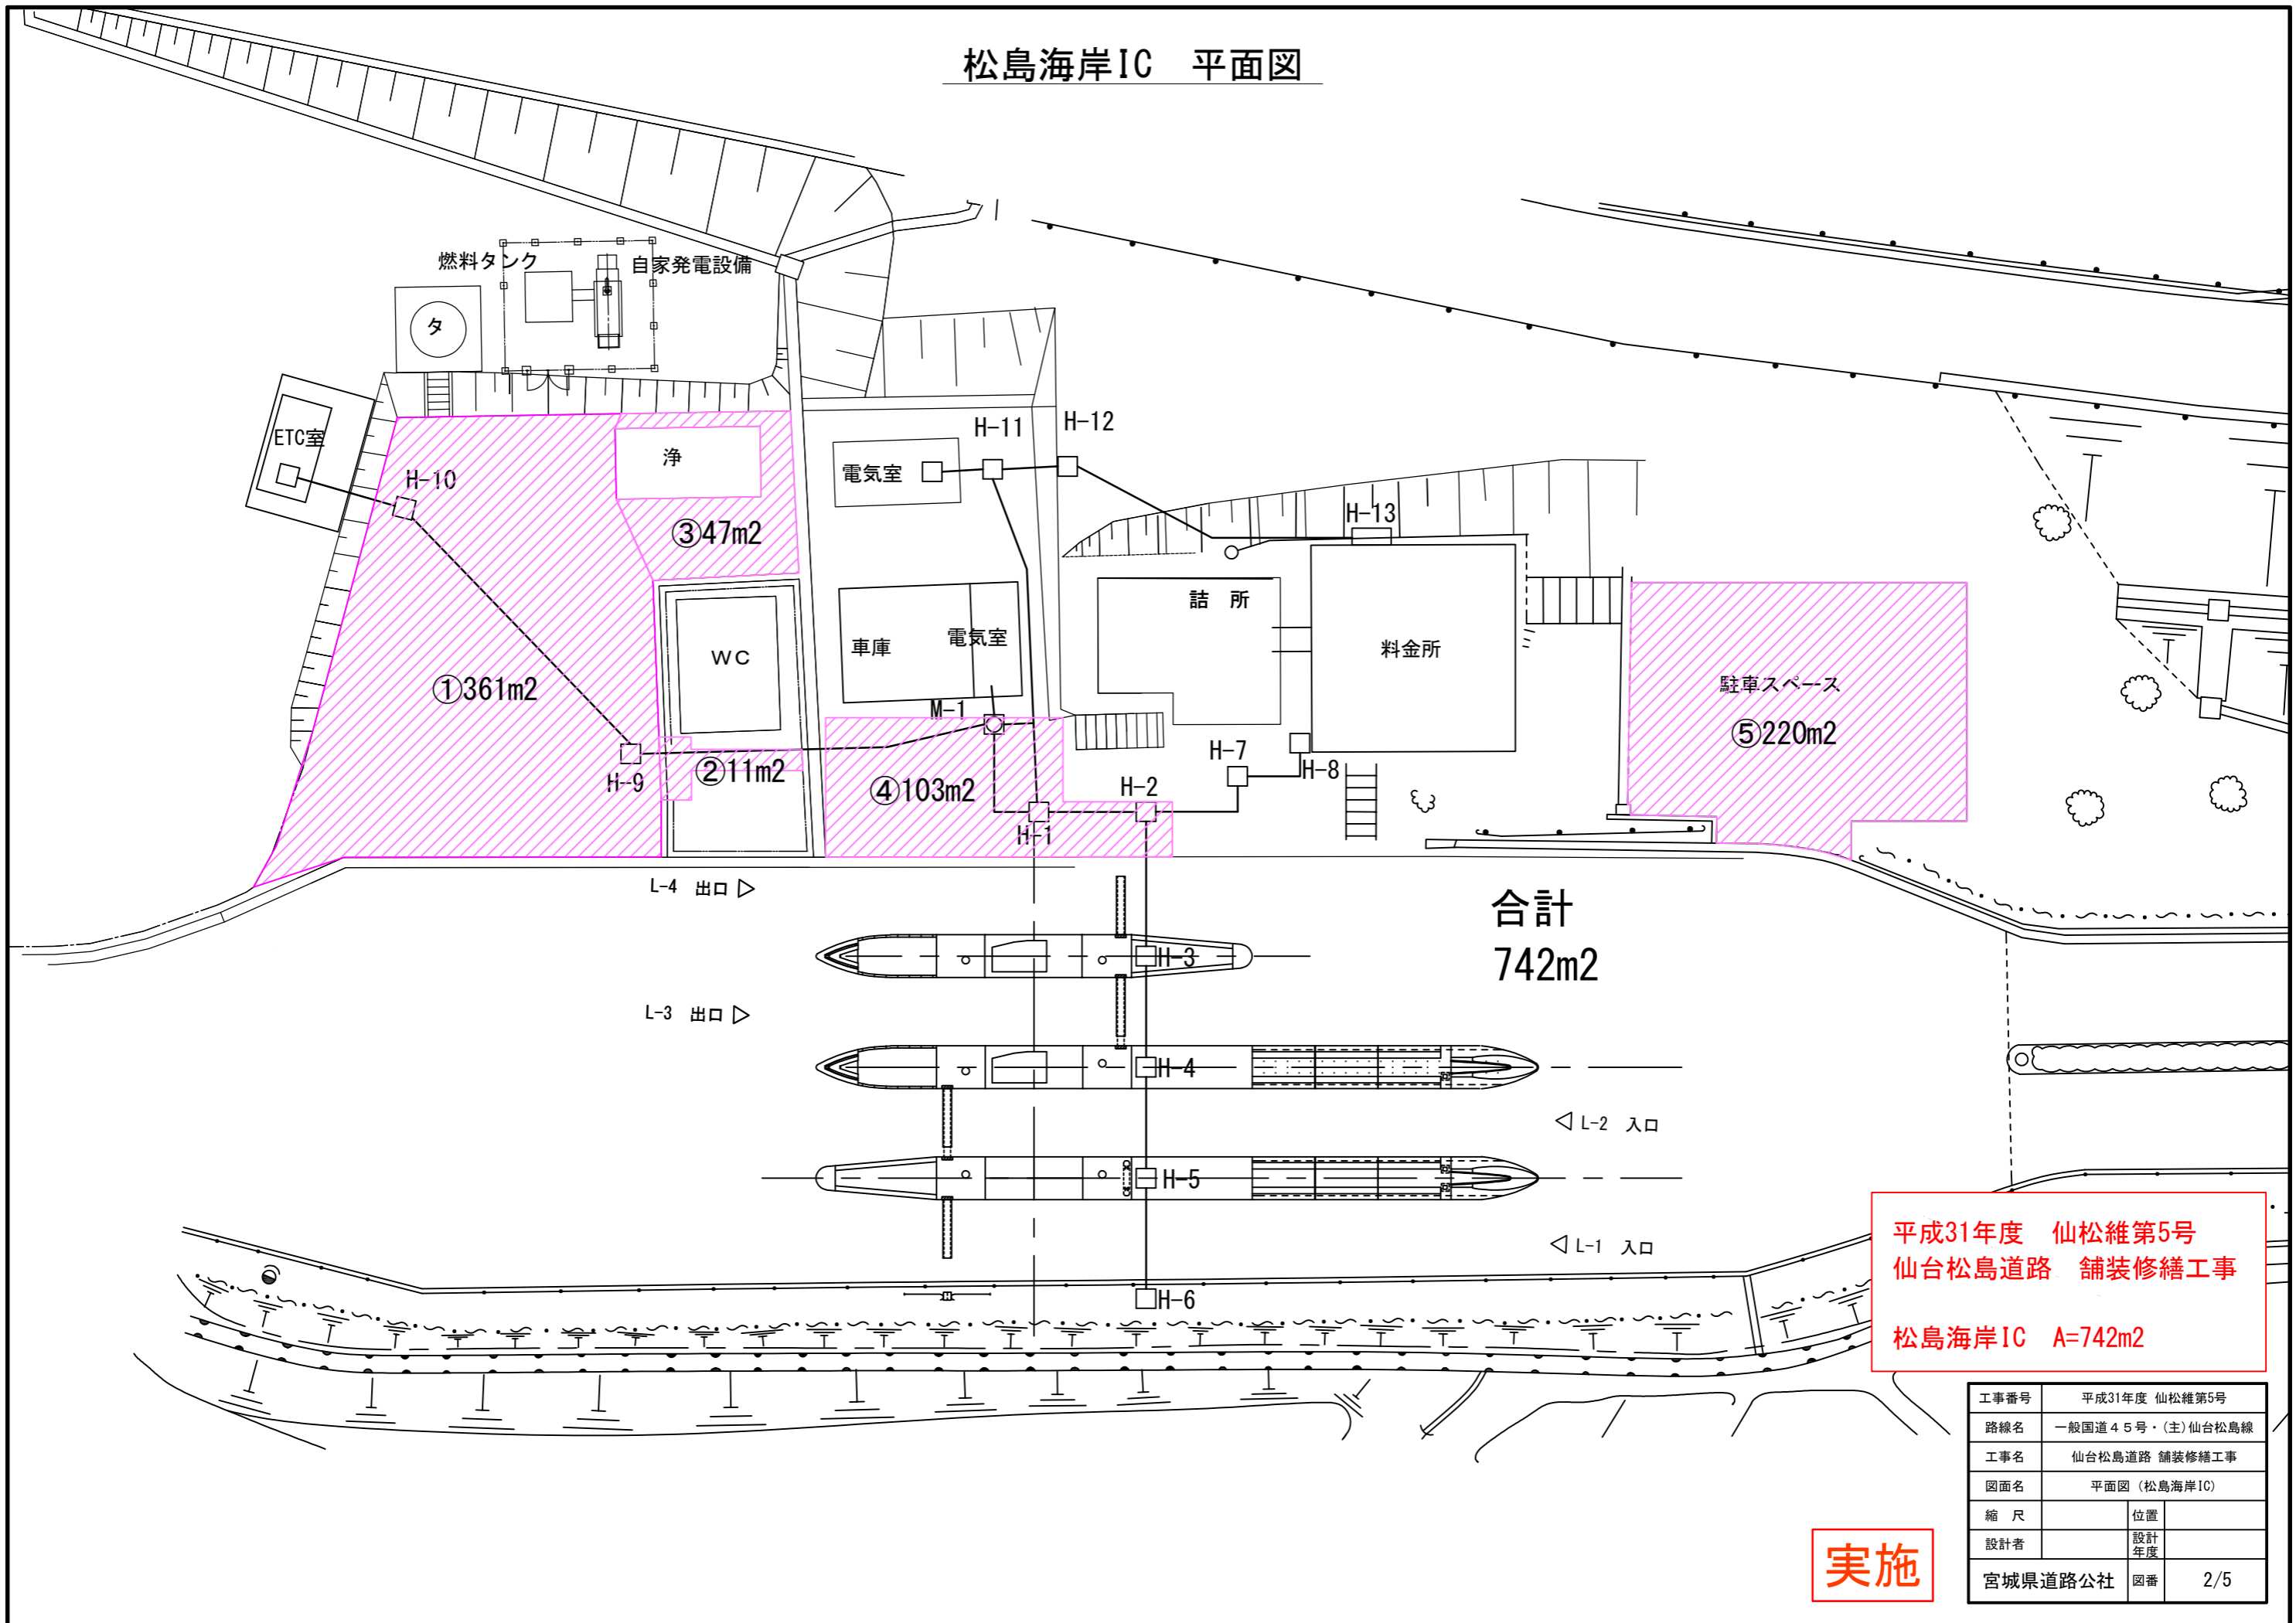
松島海岸IC　平面図

燃料タンク
自家発電設備
タ
ETC室
H-10
浄
③47m2
①361m2
WC
H-9
②11m2
電気室
H-11
H-12
H-13
車庫
電気室
M-1
④103m2
H-1
H-2
詰　所
料金所
H-7
H-8
駐車スペース
⑤220m2

L-4　出口
L-3　出口
H-3
H-4
H-5
H-6
L-2　入口
L-1　入口

合計
742m2

平成31年度　仙松維第5号
仙台松島道路　舗装修繕工事

松島海岸IC　A=742m2

| 工事番号 | 平成31年度 仙松維第5号 | | |
|---|---|---|---|
| 路線名 | 一般国道４５号・(主)仙台松島線 | | |
| 工事名 | 仙台松島道路 舗装修繕工事 | | |
| 図面名 | 平面図（松島海岸IC） | | |
| 縮　尺 | | 位置 | |
| 設計者 | | 設計年度 | |
| 宮城県道路公社 | | 図番 | 2/5 |

実施